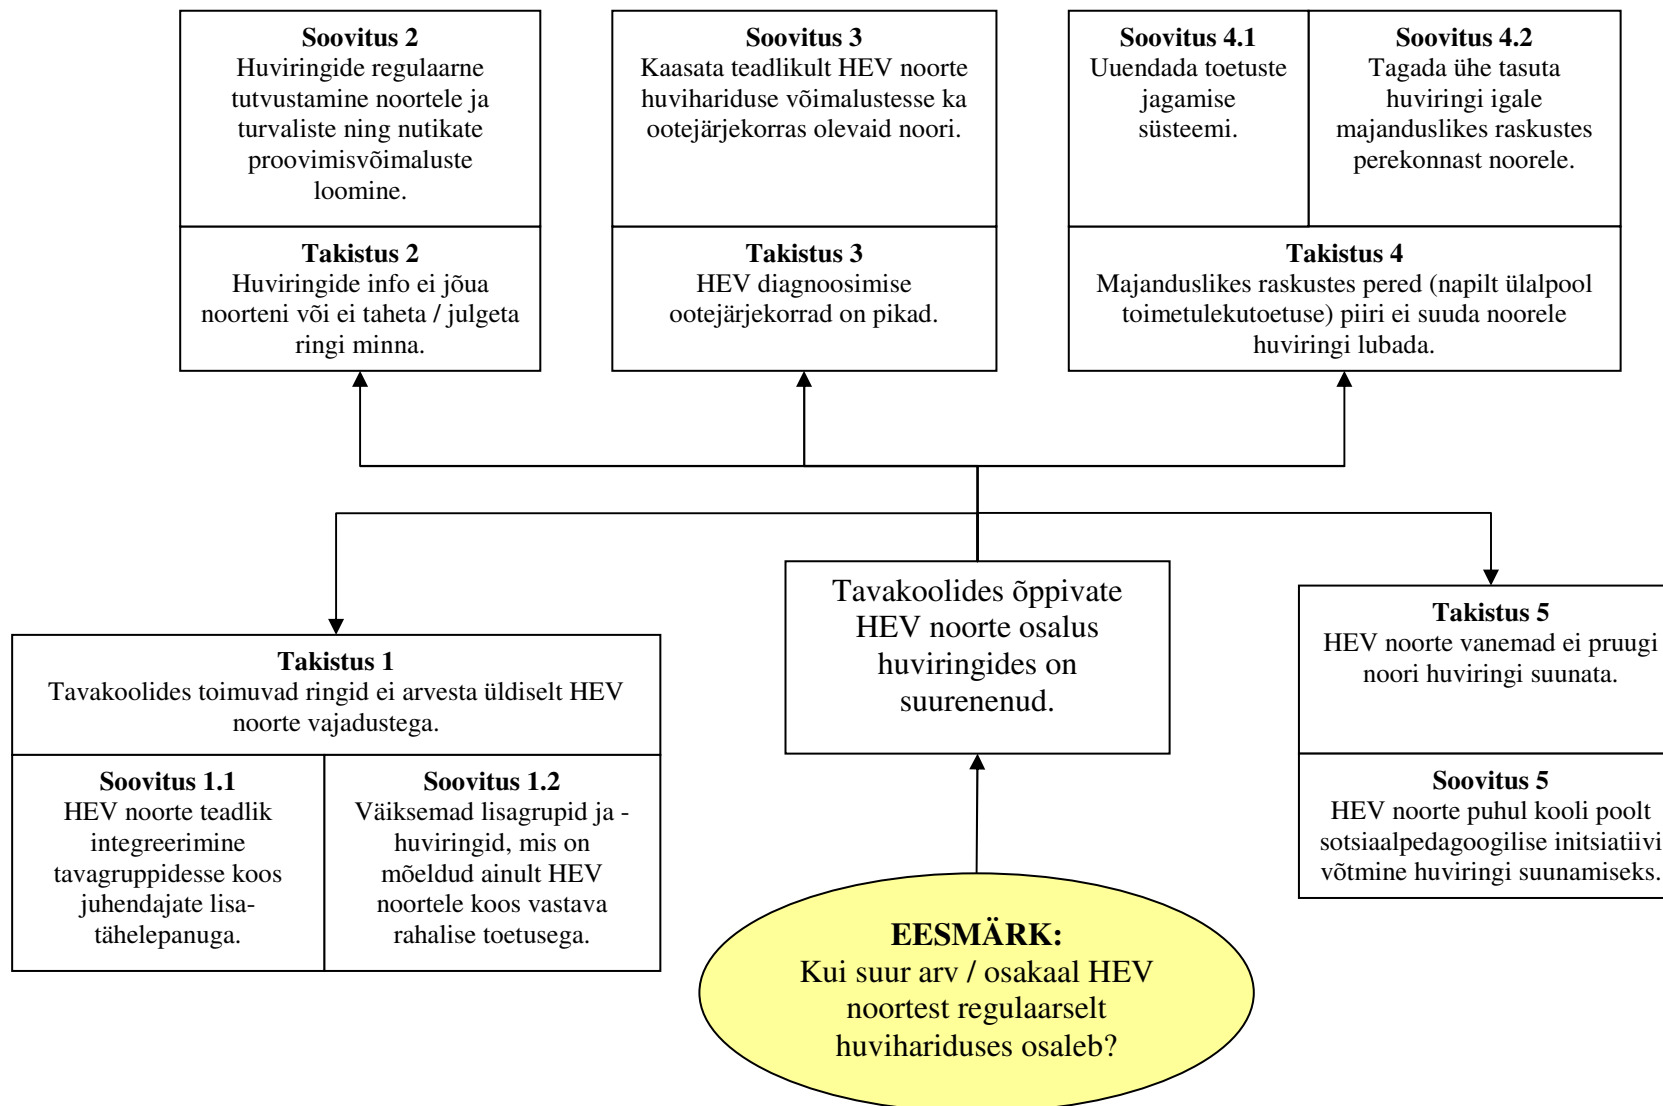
Soovitus 2
Huviringide regulaarne tutvustamine noortele ja turvaliste ning nutikate proovimisvõimaluste loomine.

Takistus 2
Huviringide info ei jõua noorteni või ei taheta / julgeta ringi minna.

Soovitus 3
Kaasata teadlikult HEV noorte huvihariduse võimalustesse ka ootejärjekorras olevaid noori.

Takistus 3
HEV diagnoosimise ootejärjekorrad on pikad.

Soovitus 4.1
Uuendada toetuste jagamise süsteemi.

Soovitus 4.2
Tagada ühe tasuta huviringi igale majanduslikes raskustes perekonnast noorele.

Takistus 4
Majanduslikes raskustes pered (napilt ülalpool toimetulekutoetuse) piiri ei suuda noorele huviringi lubada.

Takistus 1
Tavakoolides toimuvad ringid ei arvesta üldiselt HEV noorte vajadustega.

Soovitus 1.1
HEV noorte teadlik integreerimine tavagruppidesse koos juhendajate lisatähelepanuga.

Soovitus 1.2
Väiksemad lisagrupid ja -huviringid, mis on mõeldud ainult HEV noortele koos vastava rahalise toetusega.

Tavakoolides õppivate HEV noorte osalus huviringides on suurenenud.

Takistus 5
HEV noorte vanemad ei pruugi noori huviringi suunata.

Soovitus 5
HEV noorte puhul kooli poolt sotsiaalpedagoogilise initsiatiivi võtmine huviringi suunamiseks.

EESMÄRK:
Kui suur arv / osakaal HEV noortest regulaarselt huvihariduses osaleb?